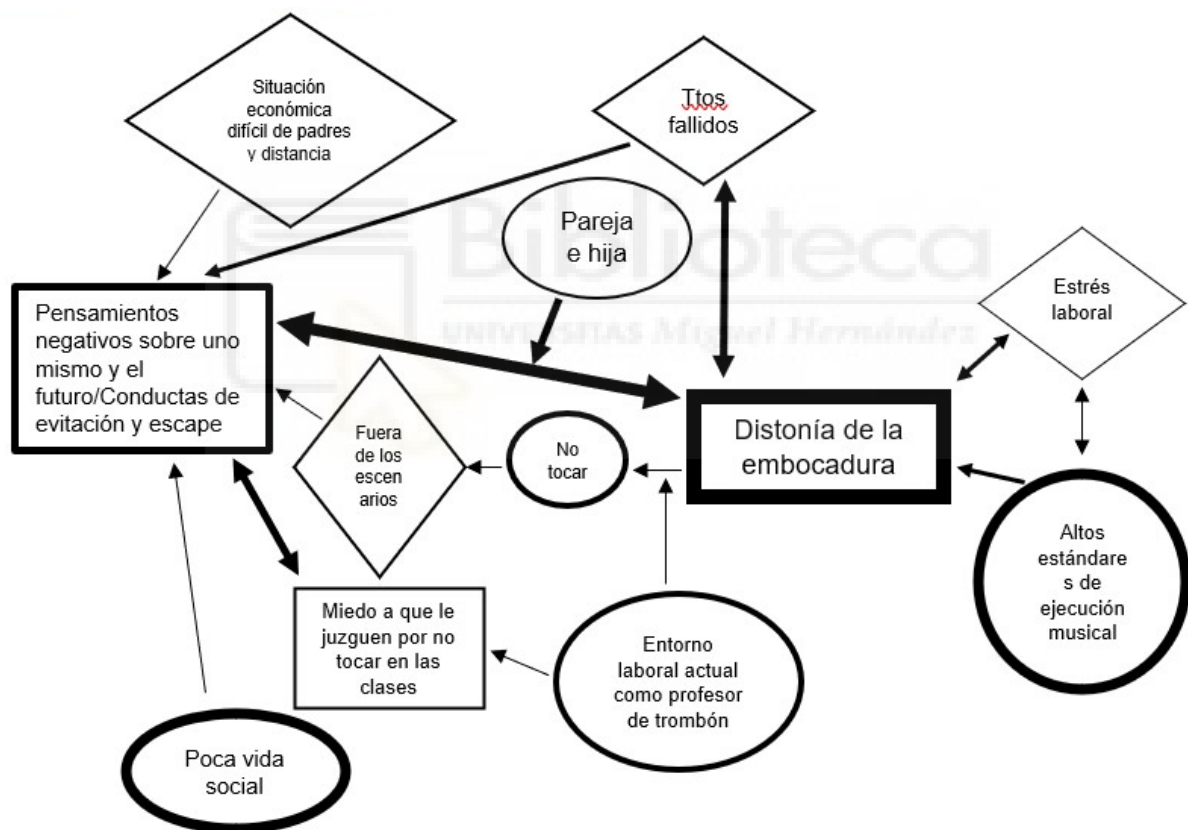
Situación económica difícil de padres y distancia

Ttos fallidos

Pareja e hija

Biblioteca
UNIVERSITAS Miguel Hernández

Estrés laboral

Pensamientos negativos sobre uno mismo y el futuro/Conductas de evitación y escape

Fuera de los escen arios

No tocar

Distonía de la embocadura

Altos estándare s de ejecución musical

Miedo a que le juzguen por no tocar en las clases

Entorno laboral actual como profesor de trombón

Poca vida social